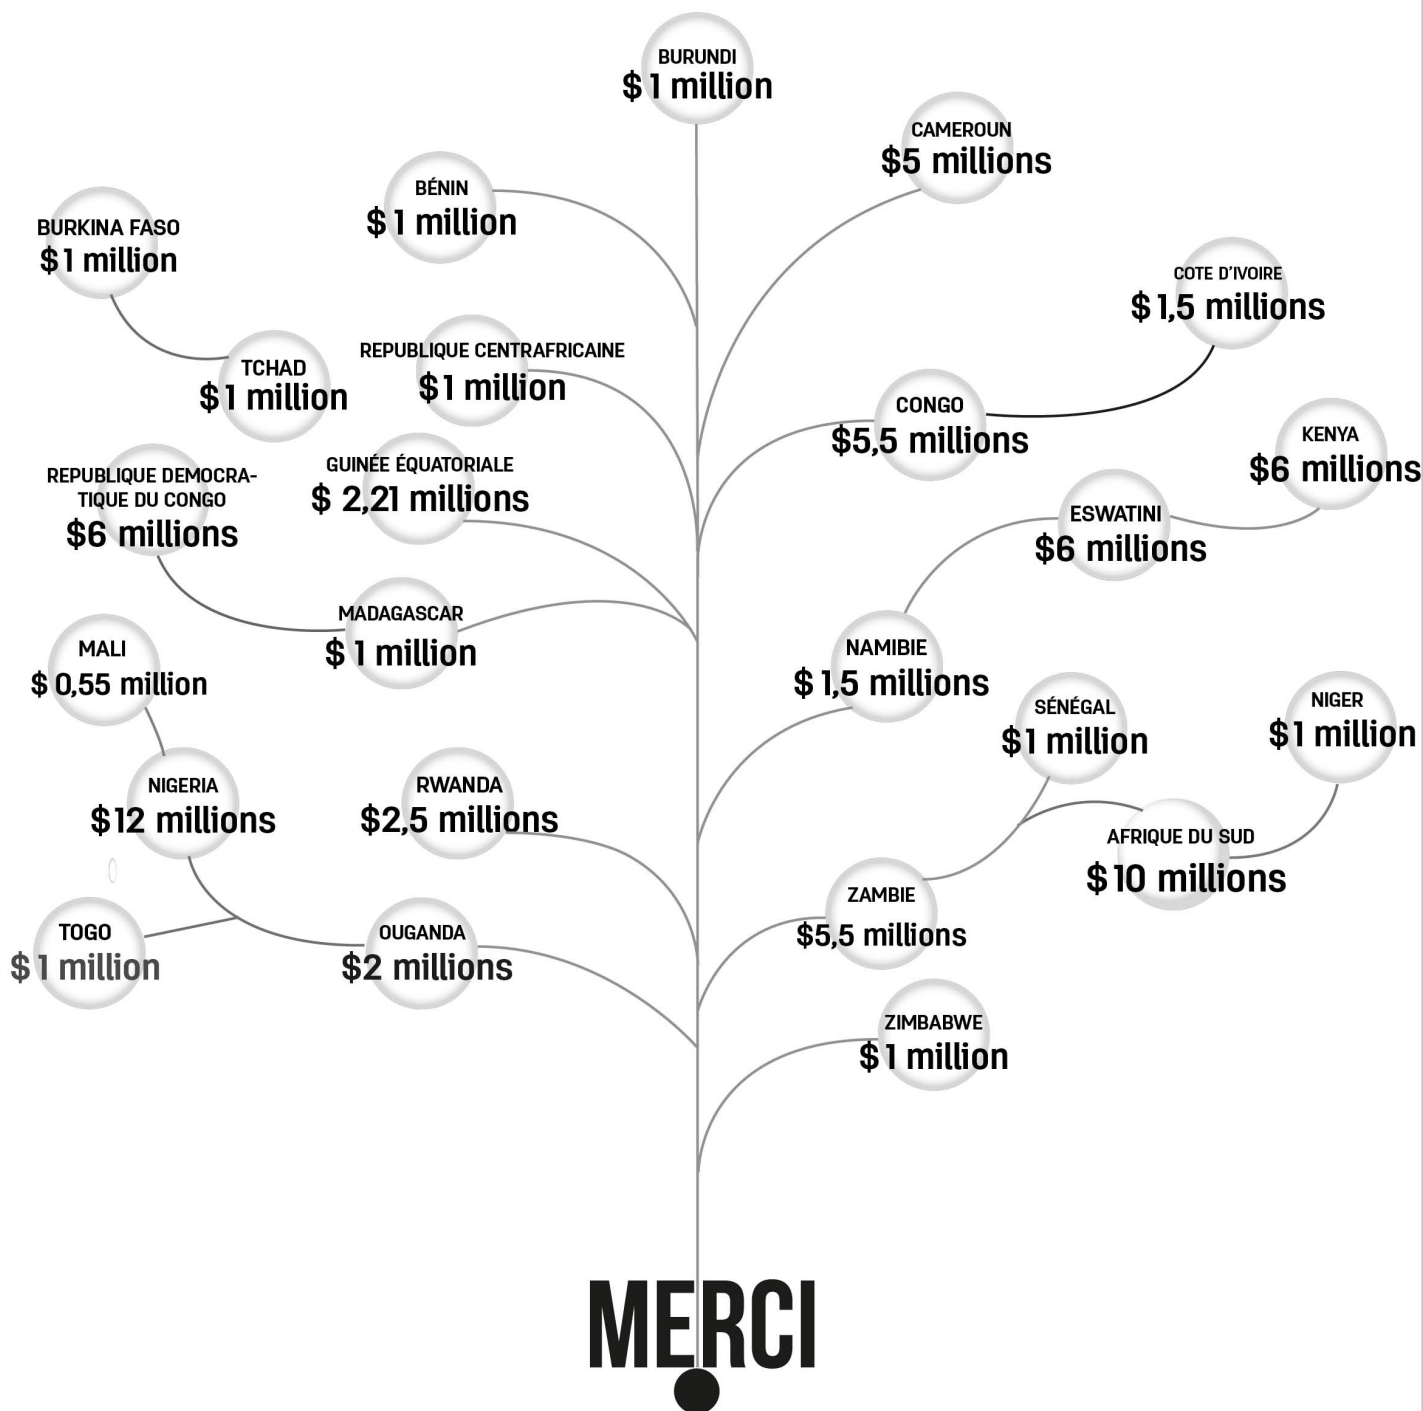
BURUNDI
$ 1 million

CAMEROUN
$5 millions

BÉNIN
$ 1 million

BURKINA FASO
$1 million

COTE D'IVOIRE
$ 1,5 millions

TCHAD
$ 1 million

REPUBLIQUE CENTRAFRICAINE
$1 million

CONGO
$5,5 millions

KENYA
$6 millions

REPUBLIQUE DEMOCRATIQUE DU CONGO
$6 millions

GUINÉE ÉQUATORIALE
$ 2,21 millions

ESWATINI
$6 millions

MADAGASCAR
$ 1 million

NAMIBIE
$ 1,5 millions

MALI
$ 0,55 million

SÉNÉGAL
$1 million

NIGER
$1 million

NIGERIA
$12 millions

RWANDA
$2,5 millions

AFRIQUE DU SUD
$ 10 millions

ZAMBIE
$5,5 millions

TOGO
$ 1 million

OUGANDA
$2 millions

ZIMBABWE
$1 million

MERCI